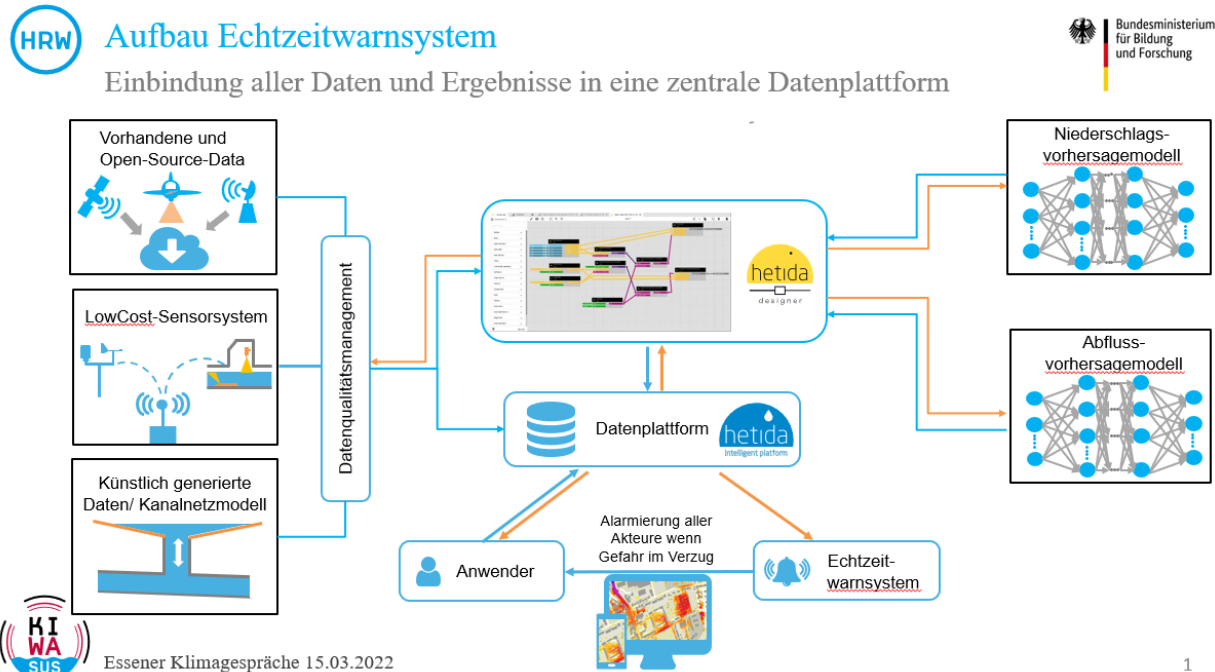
HRW

Aufbau Echtzeitwarnsystem

Einbindung aller Daten und Ergebnisse in eine zentrale Datenplattform

Bundesministerium für Bildung und Forschung

Vorhandene und Open-Source-Data

LowCost-Sensorsystem

Künstlich generierte Daten/ Kanalnetzmodell

Datenqualitätsmanagement

hetida designer

Datenplattform

hetida intelligent platform

Niederschlags-vorhersagemodell

Abfluss-vorhersagemodell

Alarmierung aller Akteure wenn Gefahr im Verzug

Anwender

Echtzeit-warnsystem

KI WA SUS

Essener Klimagespräche 15.03.2022

1